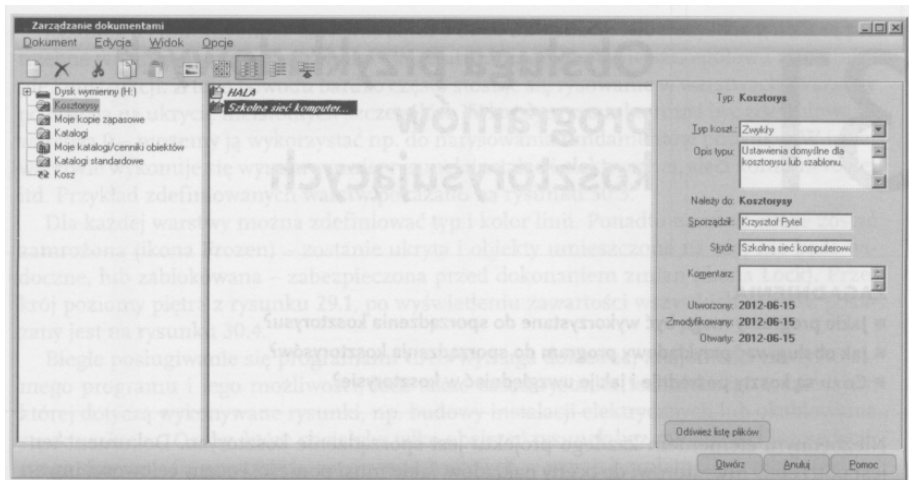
Zarządzanie dokumentami

Dokument Edycja Widok Opcje

Dysk wymienny (H:)
Kosztorysy
Moje kopie zapasowe
Katalogi
Moje katalogi/cenniki obiektów
Katalogi standardowe
Kosz

HALA
Szkolna sieć komputer...

Typ: Kosztorys

Typ koszt.: Zwykły

Opis typu: Ustawienia domyślne dla kosztorysu lub szablonu

Należy do: Kosztorysy

Sporządził: Krzysztof Pytel

Skrót: Szkolna sieć komputerowa

Komentarz:

Utworzony: 2012-06-15
Zmodyfikowany: 2012-06-15
Otwarty: 2012-06-15

Odśwież listę plików

Otwórz Anuluj Pomoc